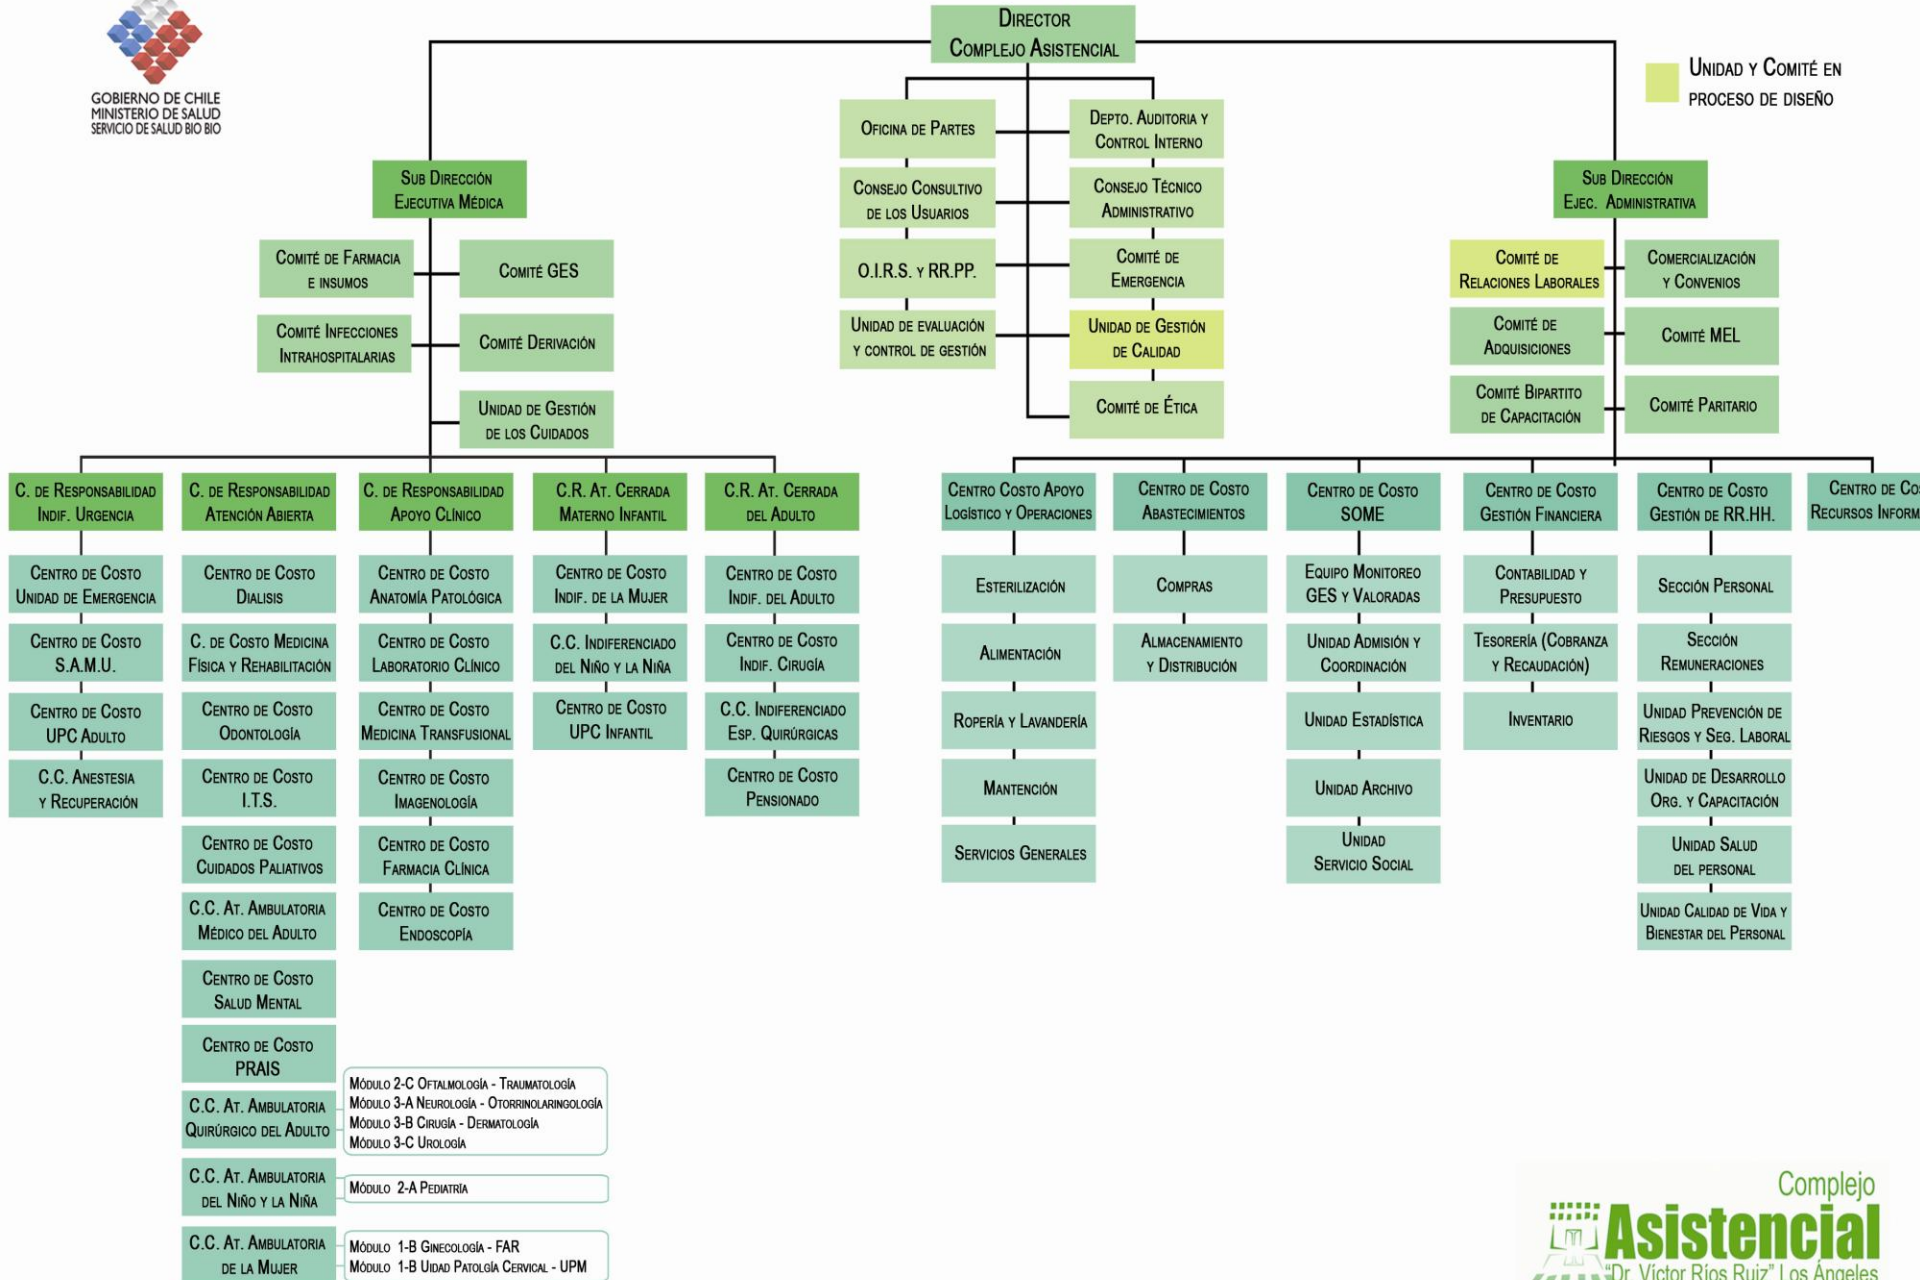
GOBIERNO DE CHILE
MINISTERIO DE SALUD
SERVICIO DE SALUD BIO BIO

Director
Complejo Asistencial

Unidad y Comité en proceso de diseño

Oficina de Partes
Depto. Auditoria y Control Interno
Consejo Consultivo de los Usuarios
Consejo Técnico Administrativo
O.I.R.S. y RR.PP.
Comité de Emergencia
Unidad de Evaluación y control de gestión
Unidad de Gestión de Calidad
Comité de Ética

Sub Dirección Ejecutiva Médica
Comité de Farmacia e insumos
Comité GES
Comité Infecciones Intrahospitalarias
Comité Derivación
Unidad de Gestión de los Cuidados

Sub Dirección Ejec. Administrativa
Comité de Relaciones Laborales
Comercialización y Convenios
Comité de Adquisiciones
Comité MEL
Comité Bipartito de Capacitación
Comité Paritario

C. de Responsabilidad Indif. Urgencia
Centro de Costo Unidad de Emergencia
Centro de Costo S.A.M.U.
Centro de Costo UPC Adulto
C.C. Anestesia y Recuperación

C. de Responsabilidad Atención Abierta
Centro de Costo Dialisis
C. de Costo Medicina Física y Rehabilitación
Centro de Costo Odontología
Centro de Costo I.T.S.
Centro de Costo Cuidados Paliativos
C.C. At. Ambulatoria Médico del Adulto
Centro de Costo Salud Mental
Centro de Costo PRAIS
C.C. At. Ambulatoria Quirúrgico del Adulto
C.C. At. Ambulatoria del Niño y la Niña
C.C. At. Ambulatoria de la Mujer

Módulo 2-C Oftalmología - Traumatología
Módulo 3-A Neurología - Otorrinolaringología
Módulo 3-B Cirugía - Dermatología
Módulo 3-C Urología
Módulo 2-A Pediatría
Módulo 1-B Ginecología - FAR
Módulo 1-B Uidad Patolgía Cervical - UPM

C. de Responsabilidad Apoyo Clínico
Centro de Costo Anatomía Patológica
Centro de Costo Laboratorio Clínico
Centro de Costo Medicina Transfusional
Centro de Costo Imagenología
Centro de Costo Farmacia Clínica
Centro de Costo Endoscopía

C.R. At. Cerrada Materno Infantil
Centro de Costo Indif. de la Mujer
C.C. Indiferenciado del Niño y la Niña
Centro de Costo UPC Infantil

C.R. At. Cerrada del Adulto
Centro de Costo Indif. del Adulto
Centro de Costo Indif. Cirugía
C.C. Indiferenciado Esp. Quirúrgicas
Centro de Costo Pensionado

Centro Costo Apoyo Logístico y Operaciones
Esterilización
Alimentación
Ropería y Lavandería
Mantención
Servicios Generales

Centro de Costo Abastecimientos
Compras
Almacenamiento y Distribución

Centro de Costo SOME
Equipo Monitoreo GES y Valoradas
Unidad Admisión y Coordinación
Unidad Estadística
Unidad Archivo
Unidad Servicio Social

Centro de Costo Gestión Financiera
Contabilidad y Presupuesto
Tesorería (Cobranza y Recaudación)
Inventario

Centro de Costo Gestión de RR.HH.
Sección Personal
Sección Remuneraciones
Unidad Prevención de Riesgos y Seg. Laboral
Unidad de Desarrollo Org. y Capacitación
Unidad Salud del Personal
Unidad Calidad de Vida y Bienestar del Personal

Centro de Co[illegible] Recursos Inform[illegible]

Complejo Asistencial "Dr. Víctor Ríos Ruiz" Los Ángeles